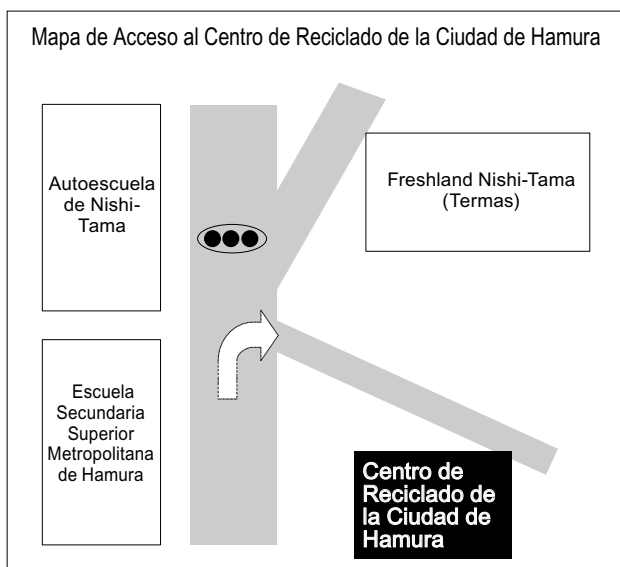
Mapa de Acceso al Centro de Reciclado de la Ciudad de Hamura

Autoescuela de Nishi-Tama

Freshland Nishi-Tama (Termas)

Escuela Secundaria Superior Metropolitana de Hamura

Centro de Reciclado de la Ciudad de Hamura